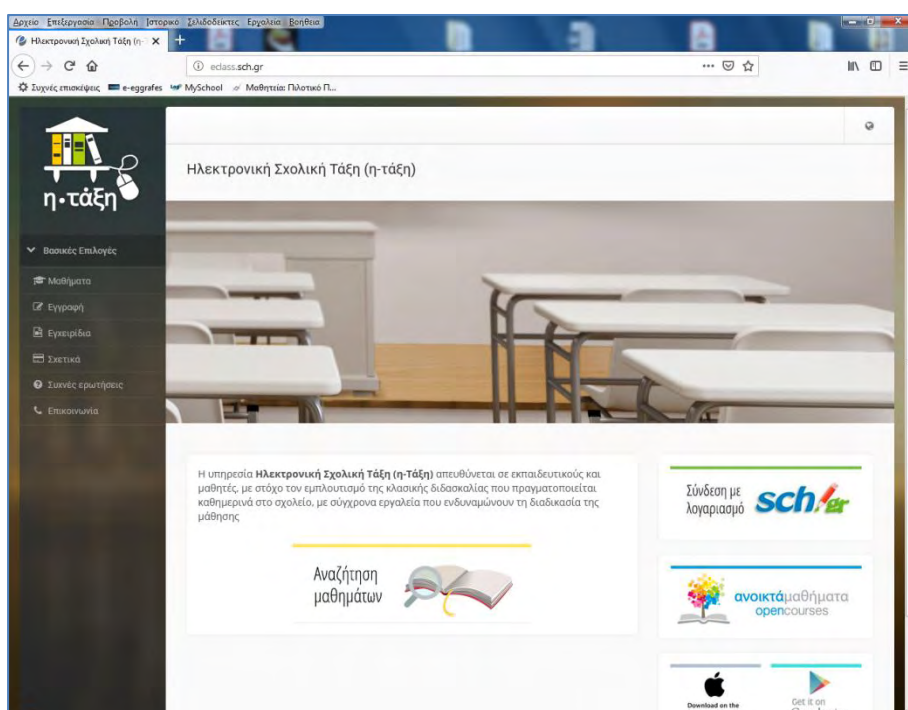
Αρχείο Επεξεργασία Προβολή Ιστορικό Σελιδοδείκτες Εργαλεία Βοήθεια

Ηλεκτρονική Σχολική Τάξη (η-

eclass.sch.gr

Συχνές επισκέψεις e-eggrafes MySchool Μαθητεία: Πιλοτικό Π...

η•τάξη

Βασικές Επιλογές

Μαθήματα

Εγγραφή

Εγχειρίδια

Σχετικά

Συχνές ερωτήσεις

Επικοινωνία

Ηλεκτρονική Σχολική Τάξη (η-τάξη)

Η υπηρεσία **Ηλεκτρονική Σχολική Τάξη (η-Τάξη)** απευθύνεται σε εκπαιδευτικούς και μαθητές, με στόχο τον εμπλουτισμό της κλασικής διδασκαλίας που πραγματοποιείται καθημερινά στο σχολείο, με σύγχρονα εργαλεία που ενδυναμώνουν τη διαδικασία της μάθησης

Αναζήτηση μαθημάτων

Σύνδεση με λογαριασμό sch.gr

ανοικτάμαθήματα opencourses

Download on the

Get it on